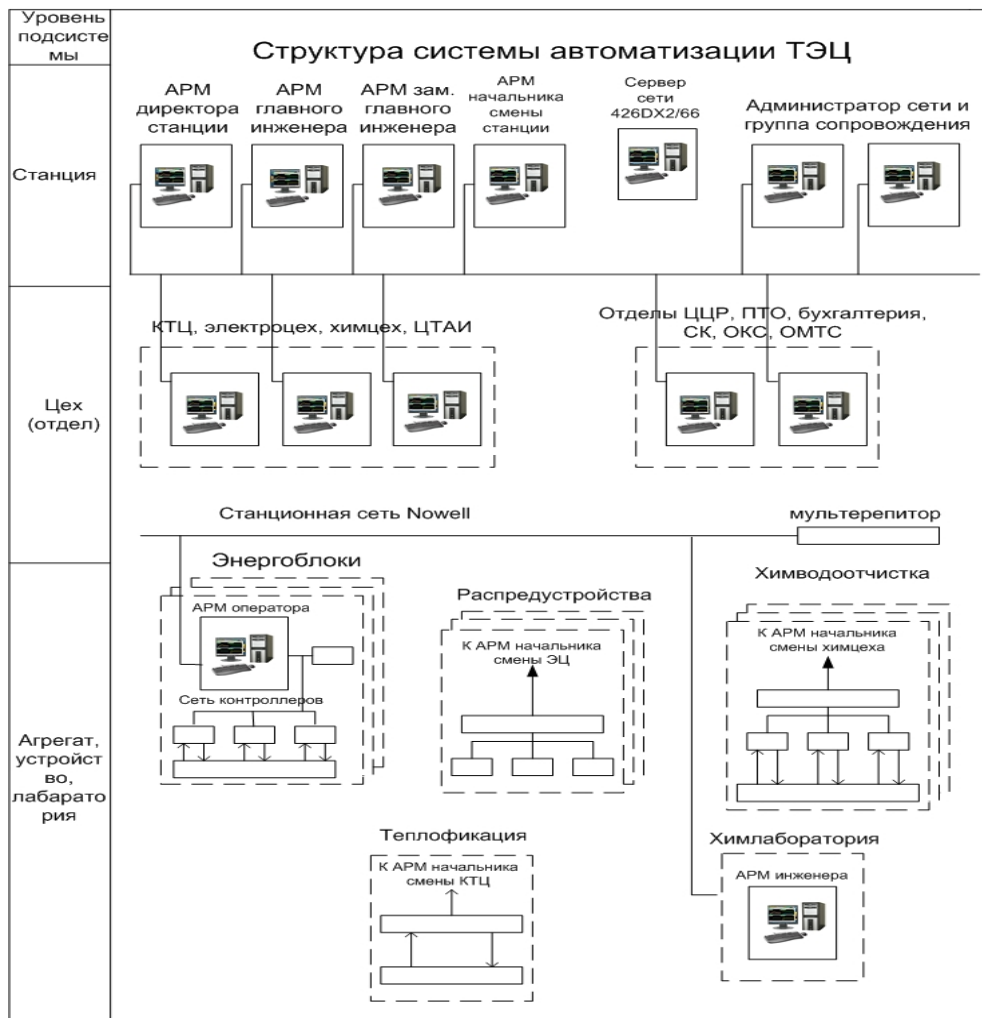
Уровень подсистемы

Структура системы автоматизации ТЭЦ

Станция

АРМ директора станции

АРМ главного инженера

АРМ зам. главного инженера

АРМ начальника смены станции

Сервер сети 426DX2/66

Администратор сети и группа сопровождения

Цех (отдел)

КТЦ, электроцех, химцех, ЦТАИ

Отделы ЦЦР, ПТО, бухгалтерия, СК, ОКС, ОМТС

Станционная сеть Nowell

мультерепитор

Агрегат, устройство, лабаратория

Энергоблоки

АРМ оператора

Сеть контроллеров

Распредустройства

К АРМ начальника смены ЭЦ

Химводоотчистка

К АРМ начальника смены химцеха

Теплофикация

К АРМ начальника смены КТЦ

Химлаборатория

АРМ инженера